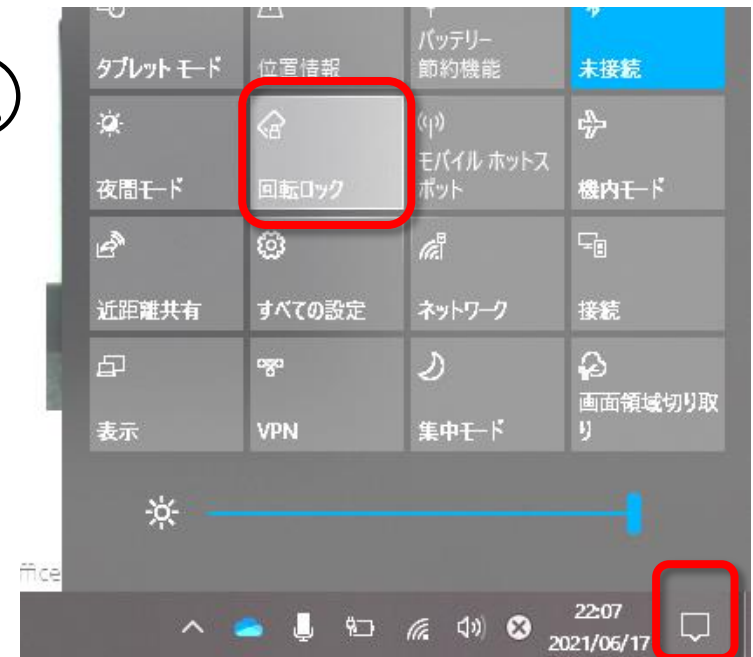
タブレット モード

位置情報

バッテリー節約機能

未接続

夜間モード

回転ロック

モバイル ホットスポット

機内モード

近距離共有

すべての設定

ネットワーク

接続

表示

VPN

集中モード

画面領域切り取り

ffice

22:07
2021/06/17